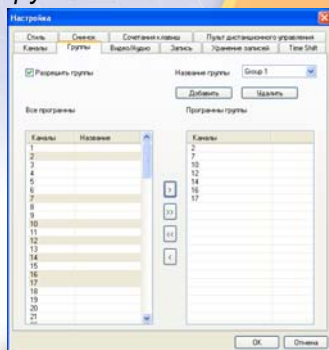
Настройка

Стиль | Снимок | Сочетания клавиш | Пульт дистанционного управления
Каналы | Группы | Видео/Аудио | Запись | Хранение записей | Time Shift

Разрешить группы

Название группы Group 1

Добавить Удалить

Все программы

Программы группы

| Каналы | Название |
|---|---|
| 1 | |
| 2 | |
| 3 | |
| 4 | |
| 5 | |
| 6 | |
| 7 | |
| 8 | |
| 9 | |
| 10 | |
| 11 | |
| 12 | |
| 13 | |
| 14 | |
| 15 | |
| 16 | |
| 17 | |
| 18 | |
| 19 | |
| 20 | |
| 21 | |

>
>>
<<
<

| Каналы |
|---|
| 2 |
| 7 |
| 10 |
| 12 |
| 14 |
| 16 |
| 17 |

OK Отмена